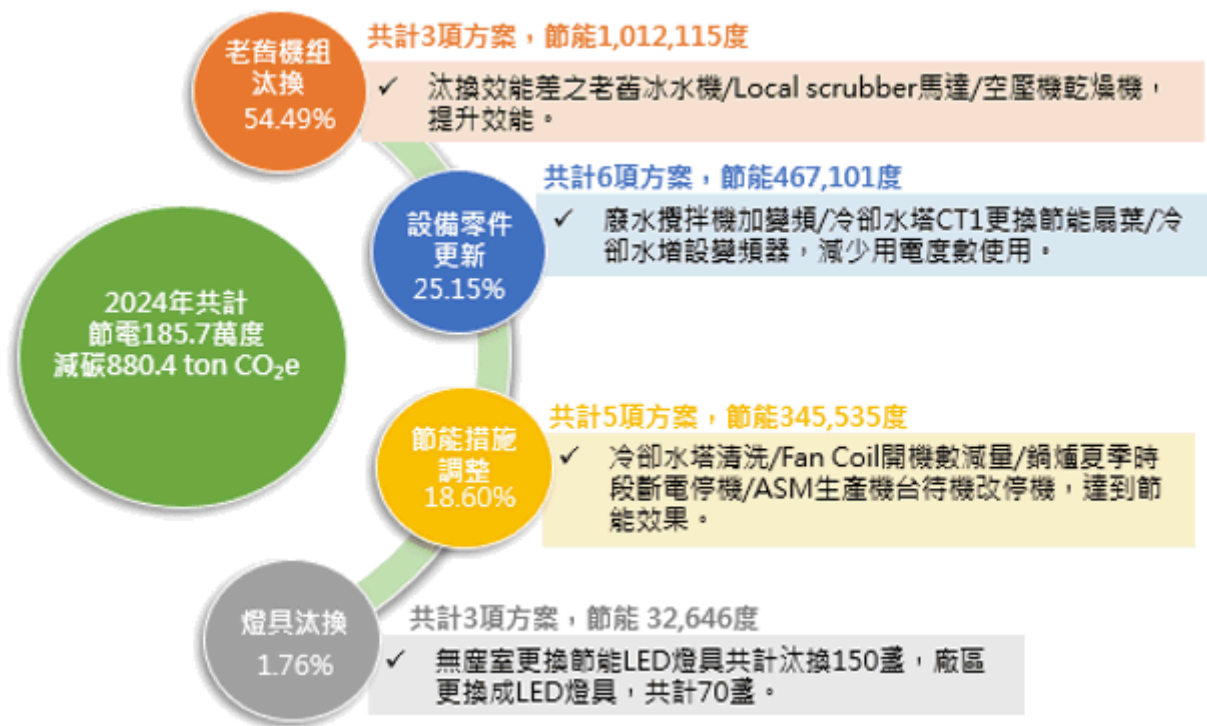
2024年共計
節電185.7萬度
減碳880.4 ton $CO_2$e

老舊機組汰換
54.49%

共計3項方案，節能1,012,115度

✓ 汰換效能差之老舊冰水機/Local scrubber馬達/空壓機乾燥機，提升效能。

設備零件更新
25.15%

共計6項方案，節能467,101度

✓ 廢水攪拌機加變頻/冷卻水塔CT1更換節能扇葉/冷卻水增設變頻器，減少用電度數使用。

節能措施調整
18.60%

共計5項方案，節能345,535度

✓ 冷卻水塔清洗/Fan Coil開機數減量/鍋爐夏季時段斷電停機/ASM生產機台待機改停機，達到節能效果。

燈具汰換
1.76%

共計3項方案，節能 32,646度

✓ 無塵室更換節能LED燈具共計汰換150盞，廠區更換成LED燈具，共計70盞。